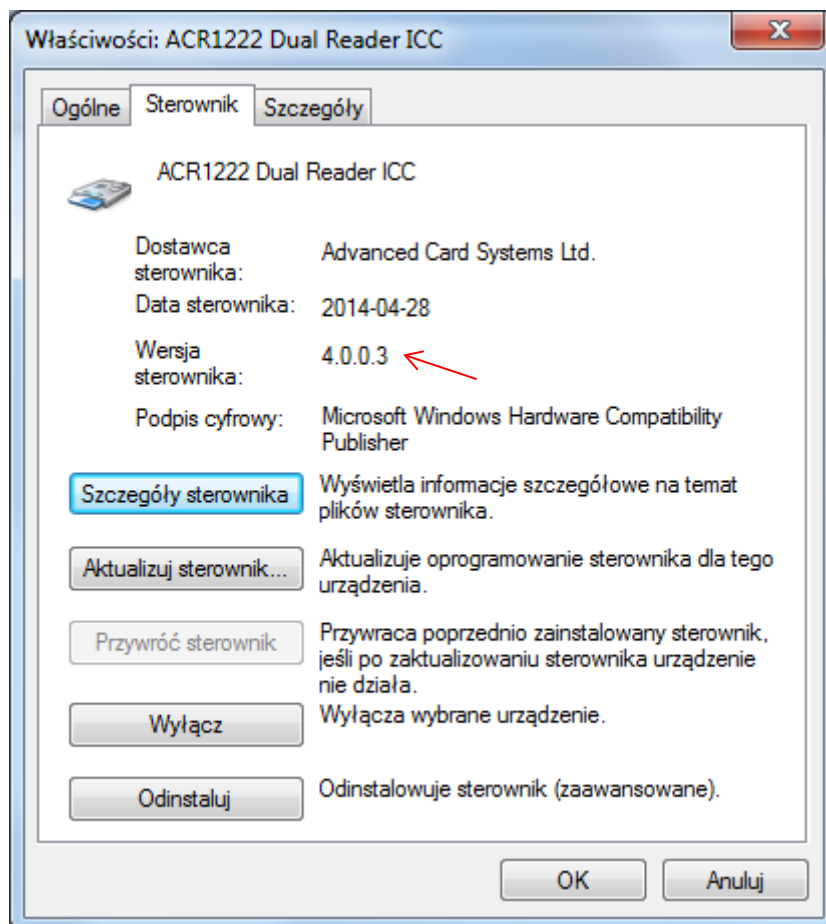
Właściwości: ACR1222 Dual Reader ICC

Ogólne | Sterownik | Szczegóły

ACR1222 Dual Reader ICC

| | |
|---|---|
| Dostawca sterownika: | Advanced Card Systems Ltd. |
| Data sterownika: | 2014-04-28 |
| Wersja sterownika: | 4.0.0.3 |
| Podpis cyfrowy: | Microsoft Windows Hardware Compatibility Publisher |

Szczegóły sterownika
Wyświetla informacje szczegółowe na temat plików sterownika.

Aktualizuj sterownik...
Aktualizuje oprogramowanie sterownika dla tego urządzenia.

Przywróć sterownik
Przywraca poprzednio zainstalowany sterownik, jeśli po zaktualizowaniu sterownika urządzenie nie działa.

Wyłącz
Wyłącza wybrane urządzenie.

Odinstaluj
Odinstalowuje sterownik (zaawansowane).

OK
Anuluj